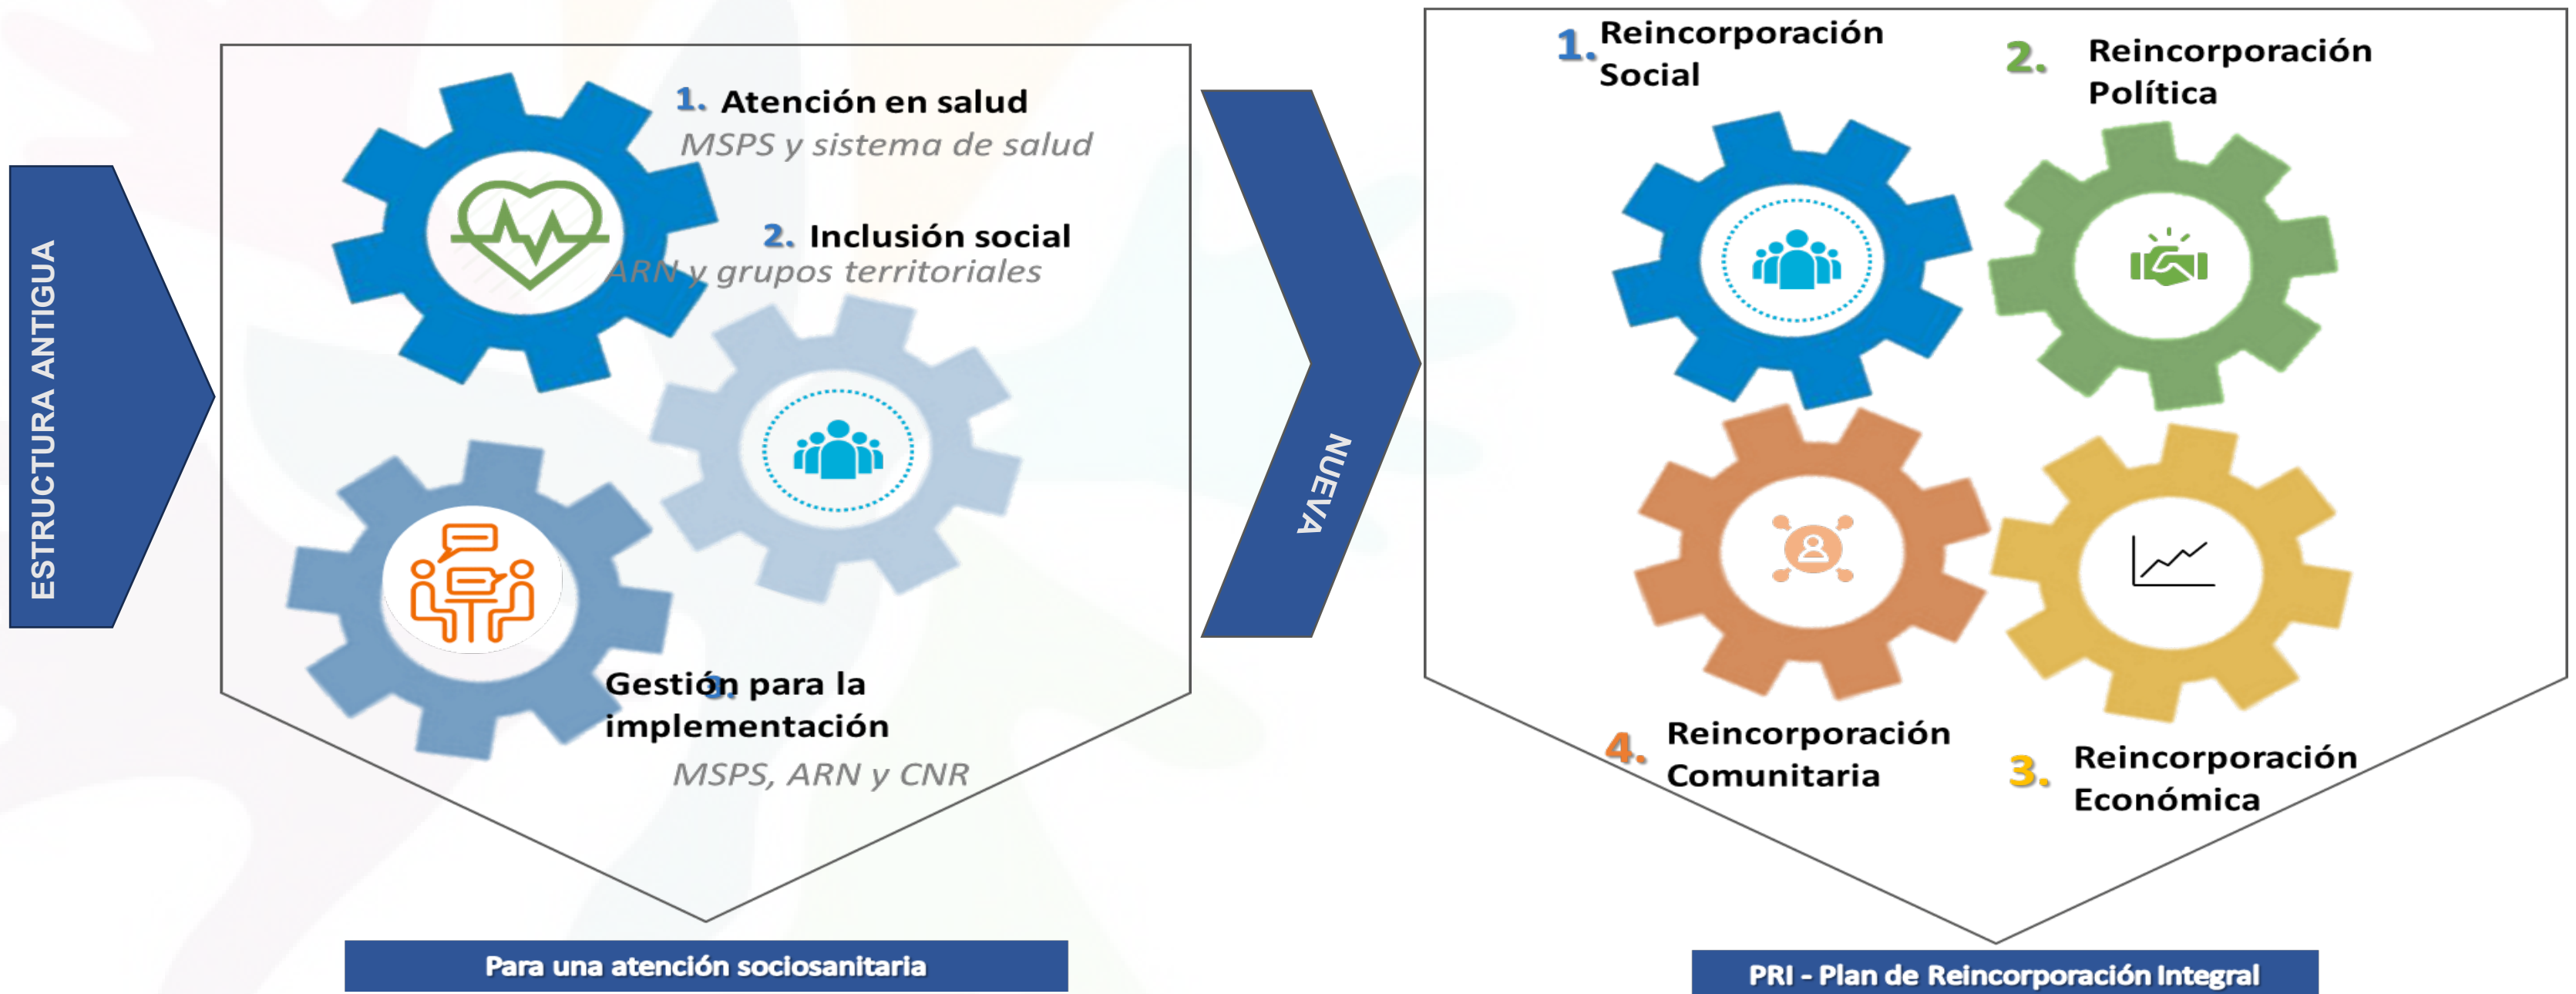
ESTRUCTURA ANTIGUA

1. Atención en salud
MSPS y sistema de salud

2. Inclusión social
ARN y grupos territoriales

3. Gestión para la implementación
MSPS, ARN y CNR

Para una atención sociosanitaria

NUEVA

1. Reincorporación Social

2. Reincorporación Política

4. Reincorporación Comunitaria

3. Reincorporación Económica

PRI - Plan de Reincorporación Integral